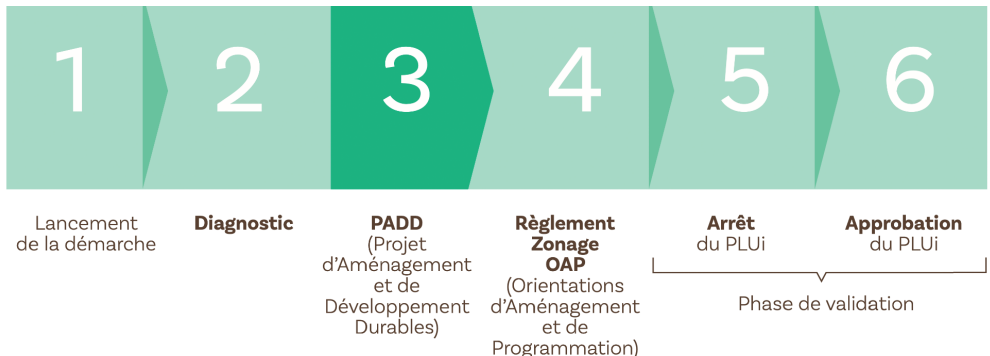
1

2

3

4

5

6

Lancement de la démarche

Diagnostic

PADD (Projet d'Aménagement et de Développement Durables)

Règlement Zonage OAP (Orientations d'Aménagement et de Programmation)

Arrêt du PLUi

Approbation du PLUi

Phase de validation